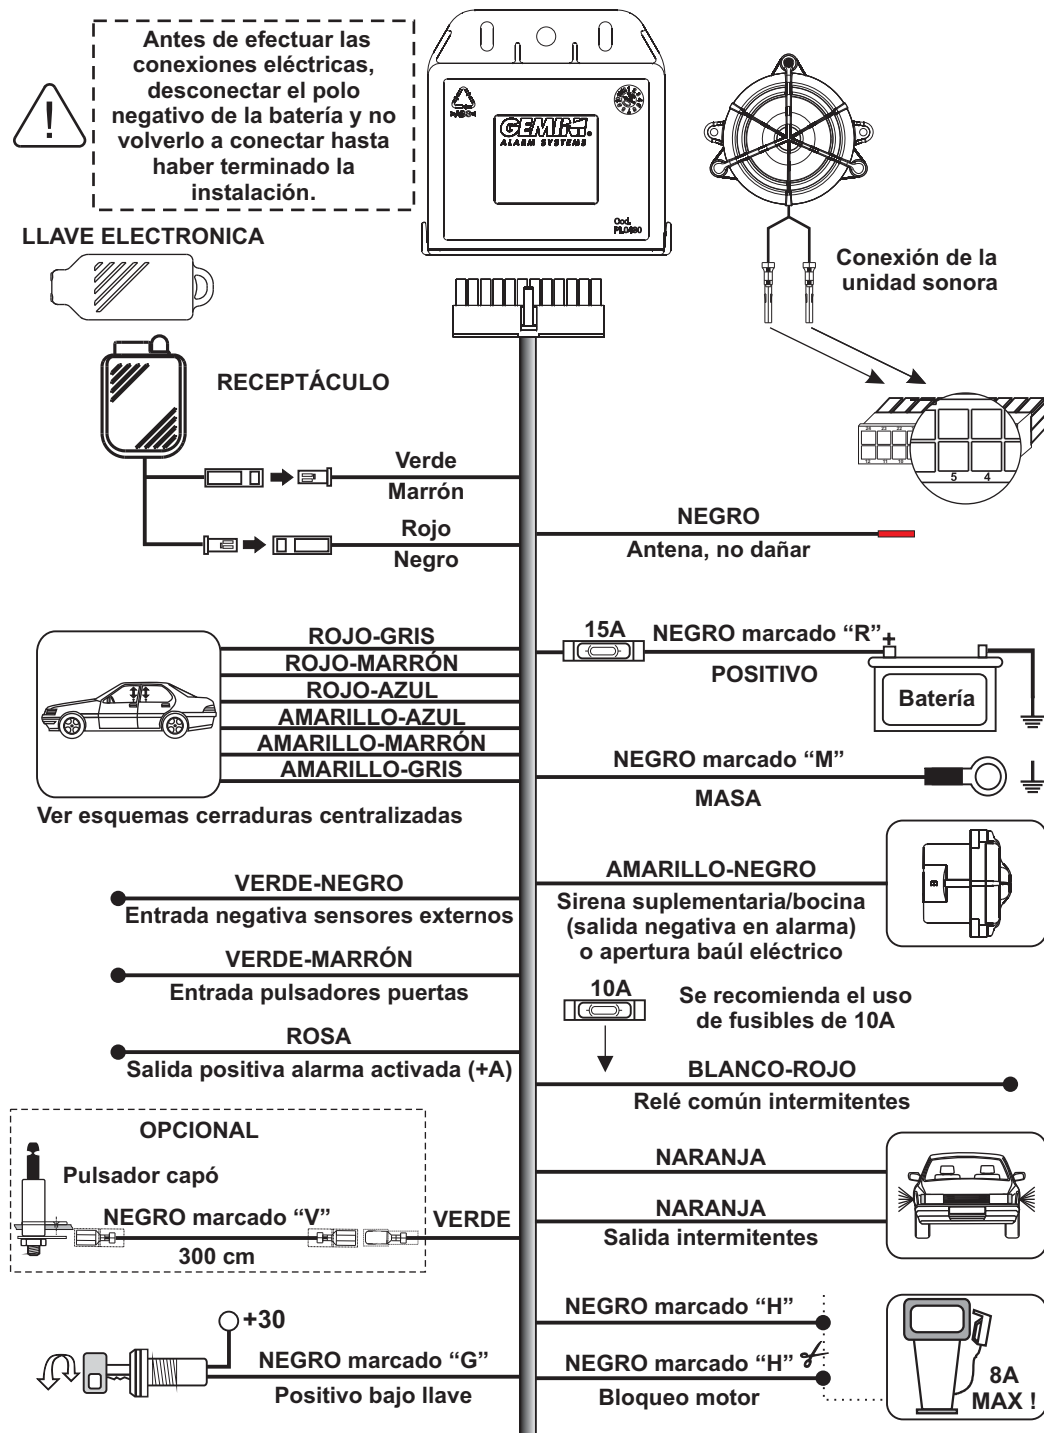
Antes de efectuar las conexiones eléctricas, desconectar el polo negativo de la batería y no volverlo a conectar hasta haber terminado la instalación.

GEMINI ALARM SYSTEMS

Cod. PL0480

LLAVE ELECTRONICA

Conexión de la unidad sonora

RECEPTÁCULO

5 4

Verde
Marrón
Rojo
Negro

NEGRO
Antena, no dañar

ROJO-GRIS
ROJO-MARRÓN
ROJO-AZUL
AMARILLO-AZUL
AMARILLO-MARRÓN
AMARILLO-GRIS

Ver esquemas cerraduras centralizadas

15A
NEGRO marcado "R" +
POSITIVO
Batería

NEGRO marcado "M"
MASA

VERDE-NEGRO
Entrada negativa sensores externos

VERDE-MARRÓN
Entrada pulsadores puertas

ROSA
Salida positiva alarma activada (+A)

AMARILLO-NEGRO
Sirena suplementaria/bocina (salida negativa en alarma) o apertura baúl eléctrico

10A
Se recomienda el uso de fusibles de 10A

BLANCO-ROJO
Relé común intermitentes

OPCIONAL
Pulsador capó
NEGRO marcado "V"
300 cm
VERDE

NARANJA
NARANJA
Salida intermitentes

+30
NEGRO marcado "G"
Positivo bajo llave

NEGRO marcado "H"
NEGRO marcado "H"
Bloqueo motor

8A MAX !